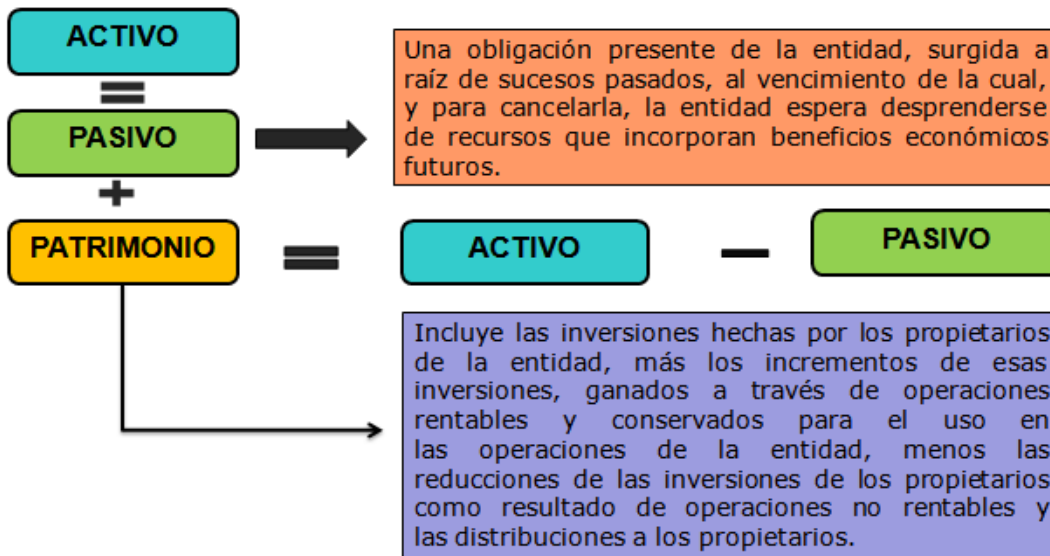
ACTIVO

=

PASIVO

+

PATRIMONIO

Una obligación presente de la entidad, surgida a raíz de sucesos pasados, al vencimiento de la cual, y para cancelarla, la entidad espera desprenderse de recursos que incorporan beneficios económicos futuros.

=

ACTIVO

−

PASIVO

Incluye las inversiones hechas por los propietarios de la entidad, más los incrementos de esas inversiones, ganados a través de operaciones rentables y conservados para el uso en las operaciones de la entidad, menos las reducciones de las inversiones de los propietarios como resultado de operaciones no rentables y las distribuciones a los propietarios.